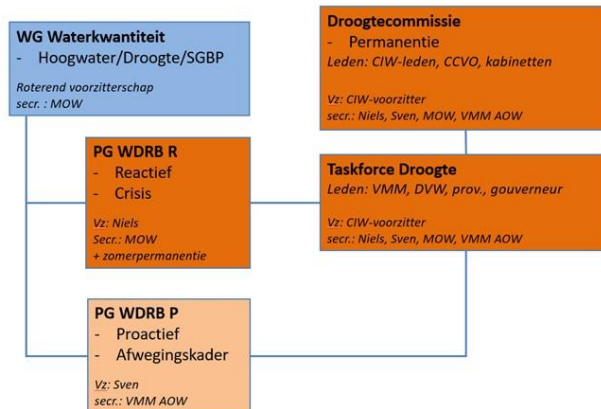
WG Waterkwantiteit
- Hoogwater/Droogte/SGBP

Roterend voorzitterschap
secr. : MOW

Droogtecommissie
- Permanentie
Leden: CIW-leden, CCVO, kabinetten

Vz: CIW-voorzitter
secr.: Niels, Sven, MOW, VMM AOW

PG WDRB R
- Reactief
- Crisis

Vz: Niels
Secr.: MOW
+ zomerpermanentie

Taskforce Droogte
Leden: VMM, DVW, prov., gouverneur

Vz: CIW-voorzitter
secr.: Niels, Sven, MOW, VMM AOW

PG WDRB P
- Proactief
- Afwegingskader

Vz: Sven
secr.: VMM AOW